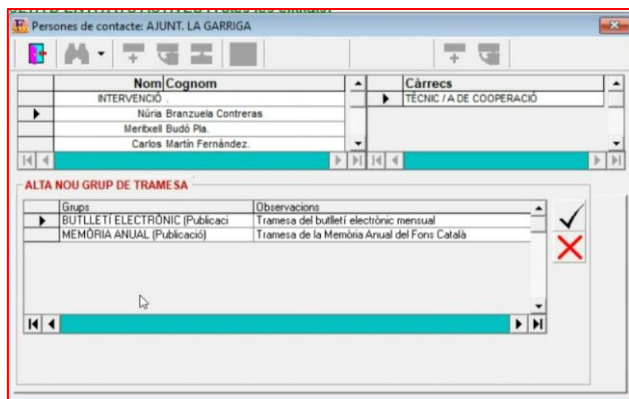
Persones de contacte: AJUNT. LA GARRIGA

| Nom | Cognom |
|---|---|
| INTERVENCIÓ . | |
| Núria | Branzuela Contreras |
| Meritxell | Budó Pla. |
| Carlos | Martín Fernández. |

| Càrrecs |
|---|
| TÈCNIC / A DE COOPERACIÓ |

ALTA NOU GRUP DE TRAMESA

| Grups | Observacions |
|---|---|
| BUTLLETÍ ELECTRÒNIC (Publicaci | Tramesa del butlletí electrònic mensual |
| MEMÒRIA ANUAL (Publicació) | Tramesa de la Memòria Anual del Fons Català |